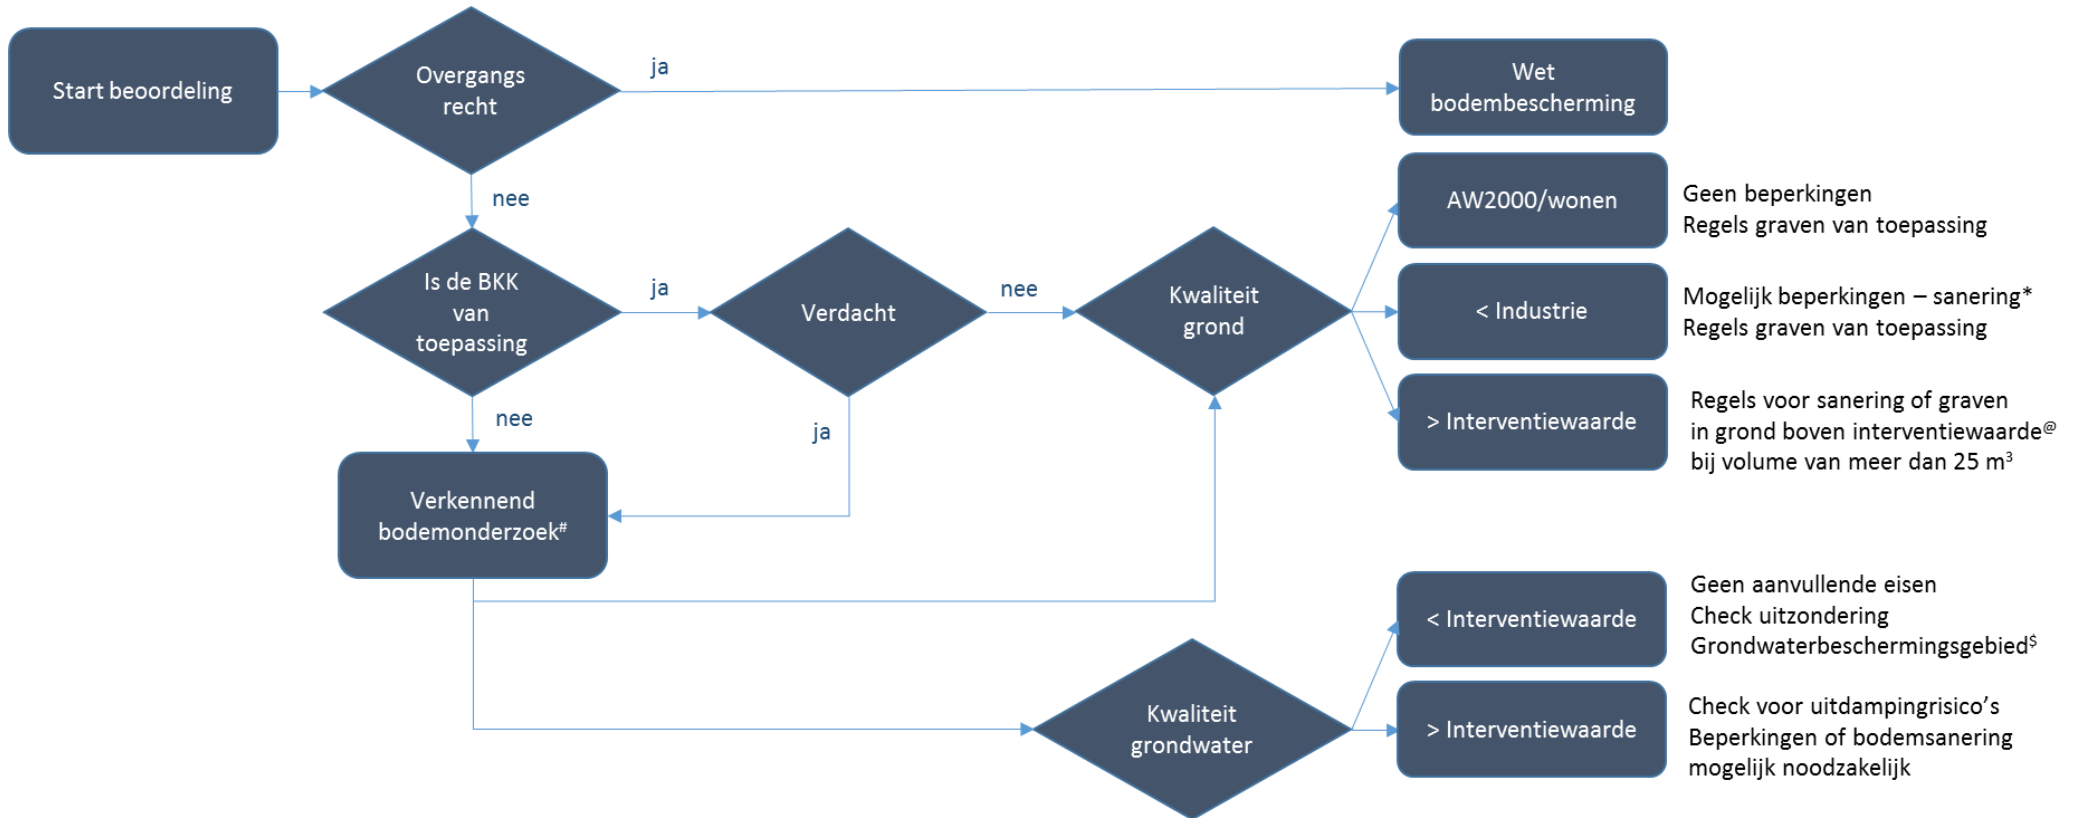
Start beoordeling

Overgangs recht

ja

Wet bodembescherming

nee

AW2000/wonen

Geen beperkingen
Regels graven van toepassing

Is de BKK van toepassing

ja

Verdacht

nee

Kwaliteit grond

< Industrie

Mogelijk beperkingen – sanering*
Regels graven van toepassing

> Interventiewaarde

Regels voor sanering of graven in grond boven interventiewaarde$^{@}$ bij volume van meer dan 25 m$^{3}$

nee

ja

Verkennend bodemonderzoek$^{\#}$

< Interventiewaarde

Geen aanvullende eisen
Check uitzondering
Grondwaterbeschermingsgebied$^{\$}$

Kwaliteit grondwater

> Interventiewaarde

Check voor uitdampingrisico's
Beperkingen of bodemsanering mogelijk noodzakelijk